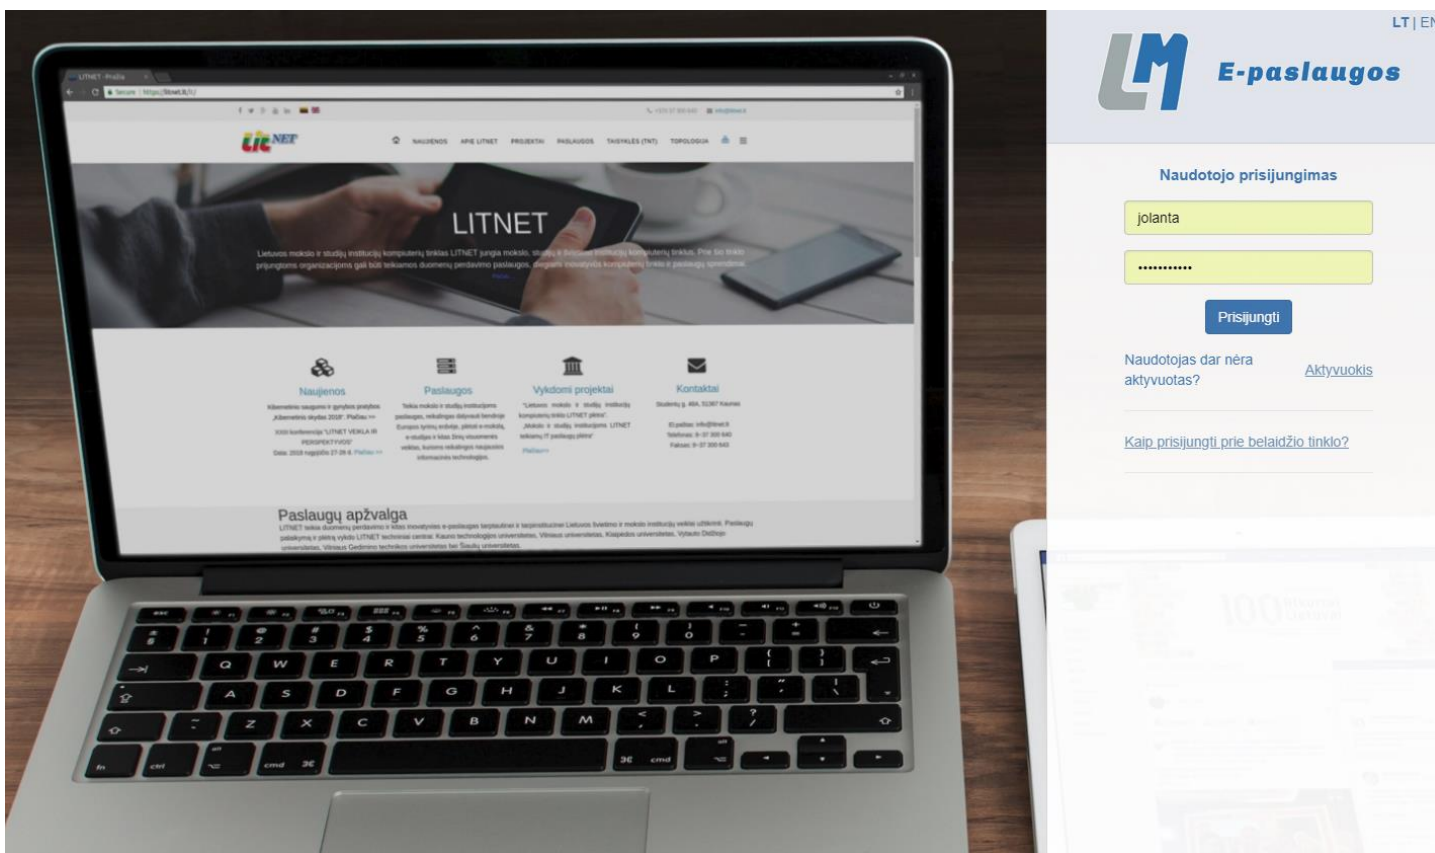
LT | EN

E-paslaugos

Naudotojo prisijungimas

jolanta

••••••••••••

Prisijungti

Naudotojas dar nėra aktyvuotas?

Aktyvuokis

Kaip prisijungti prie belaidžio tinklo?

LITNET - Pradžia

Secure | https://litnet.lt/

NAUJIENOS APIE LITNET PROJEKTAI PASLAUGOS TAISYKLĖS (TNT) TOPOLOGIJA

LITNET

Lietuvos mokslo ir studijų institucijų kompiuterių tinklas LITNET jungia mokslo, studijų ir švietimo institucijų kompiuterių tinklus. Prie šio tinklo prijungtoms organizacijoms gali būti teikiamos duomenų perdavimo paslaugos, diegiami inovatyvūs kompiuterių tinklo ir paslaugų sprendimai.

Naujienos

Paslaugos

Vykdomi projektai

Kontaktai

Paslaugų apžvalga

LITNET teikia duomenų perdavimo ir kitas inovatyvias e-paslaugas tarptautinei ir tarpinstitucinei Lietuvos švietimo ir mokslo institucijų veiklai užtikrinti. Paslaugų palaikymą ir plėtrą vykdo LITNET techniniai centrai: Kauno technologijos universitetas, Vilniaus universitetas, Klaipėdos universitetas, Vytauto Didžiojo universitetas, Vilniaus Gedimino technikos universitetas bei Šiaulių universitetas.

esc
Q W E R T Y U I O P
A S D F G H J K L
Z X C V B N M
fn ctrl cmd cmd